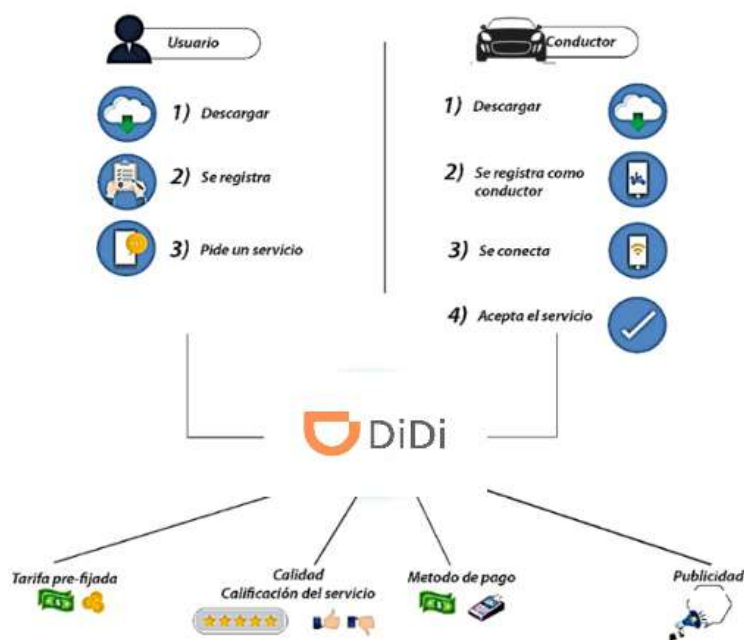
Usuario

1) Descargar

2) Se registra

3) Pide un servicio

Conductor

1) Descargar

2) Se registra como conductor

3) Se conecta

4) Acepta el servicio

DiDi

Tarifa pre-fijada

Calidad
Calificación del servicio

Metodo de pago

Publicidad